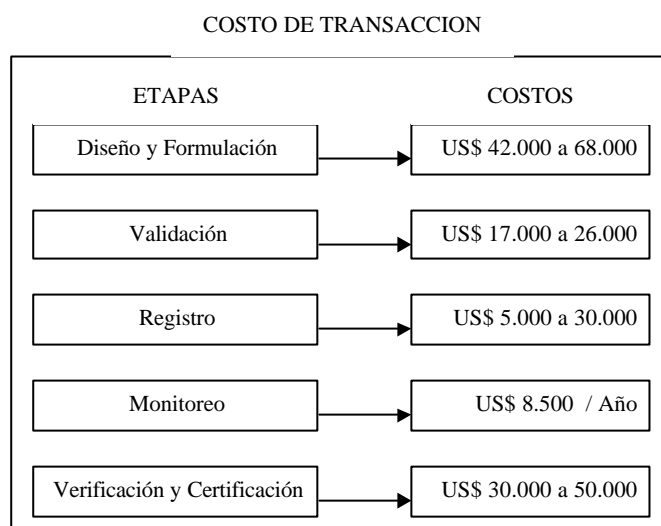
COSTO DE TRANSACCION

| ETAPAS | COSTOS |
|---|---|
| Diseño y Formulación | US$ 42.000 a 68.000 |
| Validación | US$ 17.000 a 26.000 |
| Registro | US$ 5.000 a 30.000 |
| Monitoreo | US$ 8.500 / Año |
| Verificación y Certificación | US$ 30.000 a 50.000 |